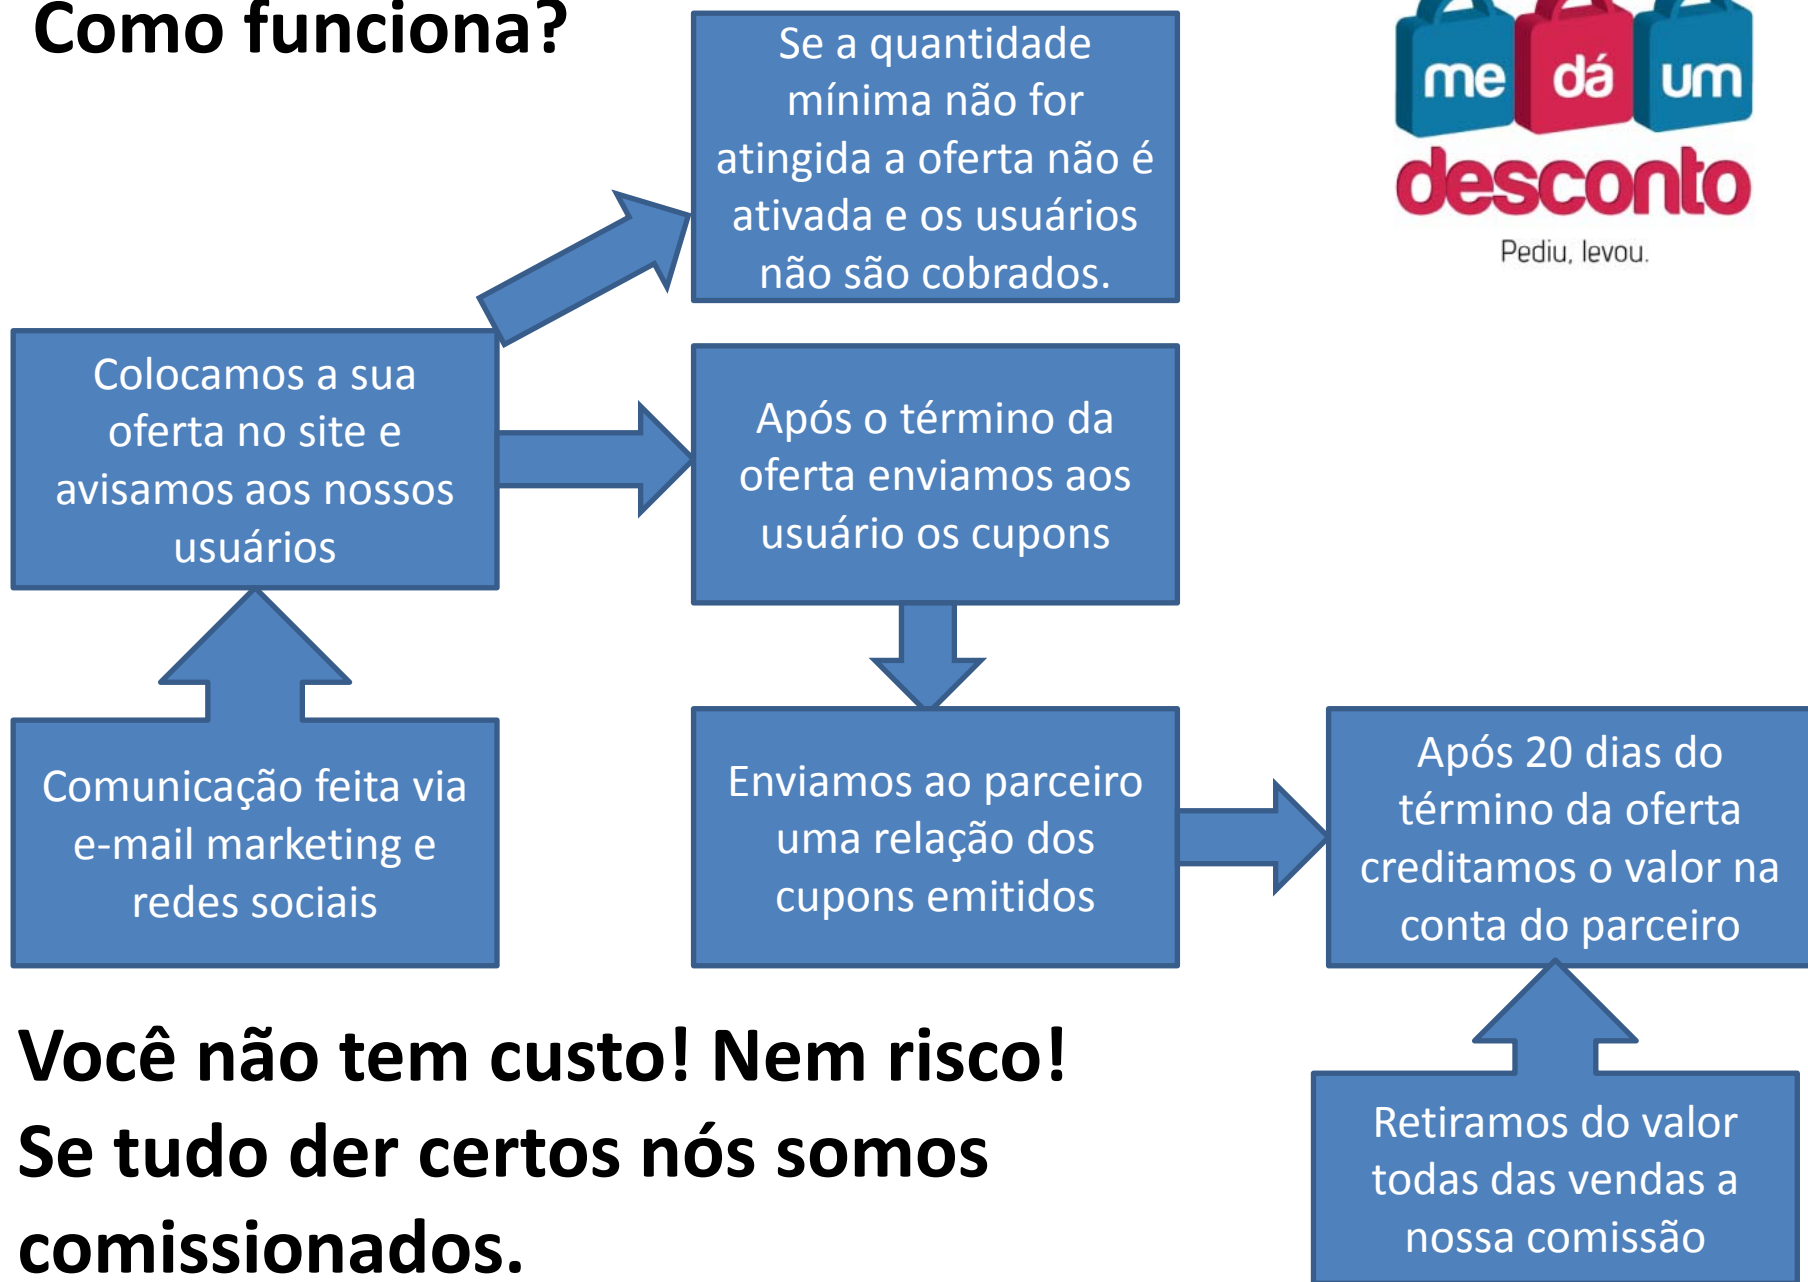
Como funciona?

Se a quantidade mínima não for atingida a oferta não é ativada e os usuários não são cobrados.

me dá um desconto

Pediu, levou.

Colocamos a sua oferta no site e avisamos aos nossos usuários

Após o término da oferta enviamos aos usuário os cupons

Comunicação feita via e-mail marketing e redes sociais

Enviamos ao parceiro uma relação dos cupons emitidos

Após 20 dias do término da oferta creditamos o valor na conta do parceiro

Você não tem custo! Nem risco! Se tudo der certos nós somos comissionados.

Retiramos do valor todas das vendas a nossa comissão